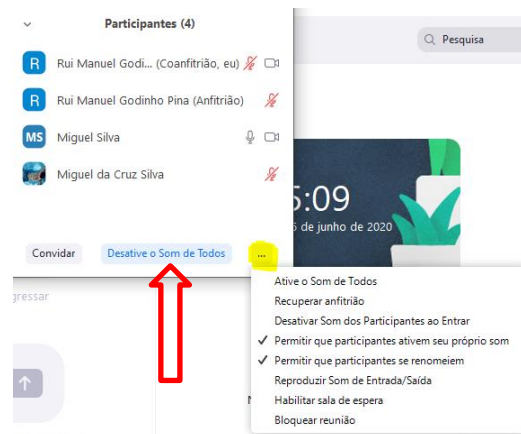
Participantes (4)

R Rui Manuel Godi... (Coanfitrião, eu)

R Rui Manuel Godinho Pina (Anfitrião)

MS Miguel Silva

Miguel da Cruz Silva

Pesquisa

5:09

6 de junho de 2020

Convidar

Desative o Som de Todos

...

gressar

Ative o Som de Todos

Recuperar anfitrião

Desativar Som dos Participantes ao Entrar

✓ Permitir que participantes ativem seu próprio som

✓ Permitir que participantes se renomeiem

Reproduzir Som de Entrada/Saída

Habilitar sala de espera

Bloquear reunião